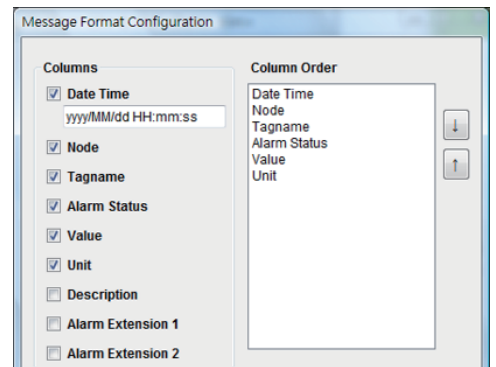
Message Format Configuration

Columns

Date Time

yyyy/MM/dd HH:mm:ss

Node

Tagname

Alarm Status

Value

Unit

Description

Alarm Extension 1

Alarm Extension 2

Column Order

Date Time
Node
Tagname
Alarm Status
Value
Unit

↓

↑